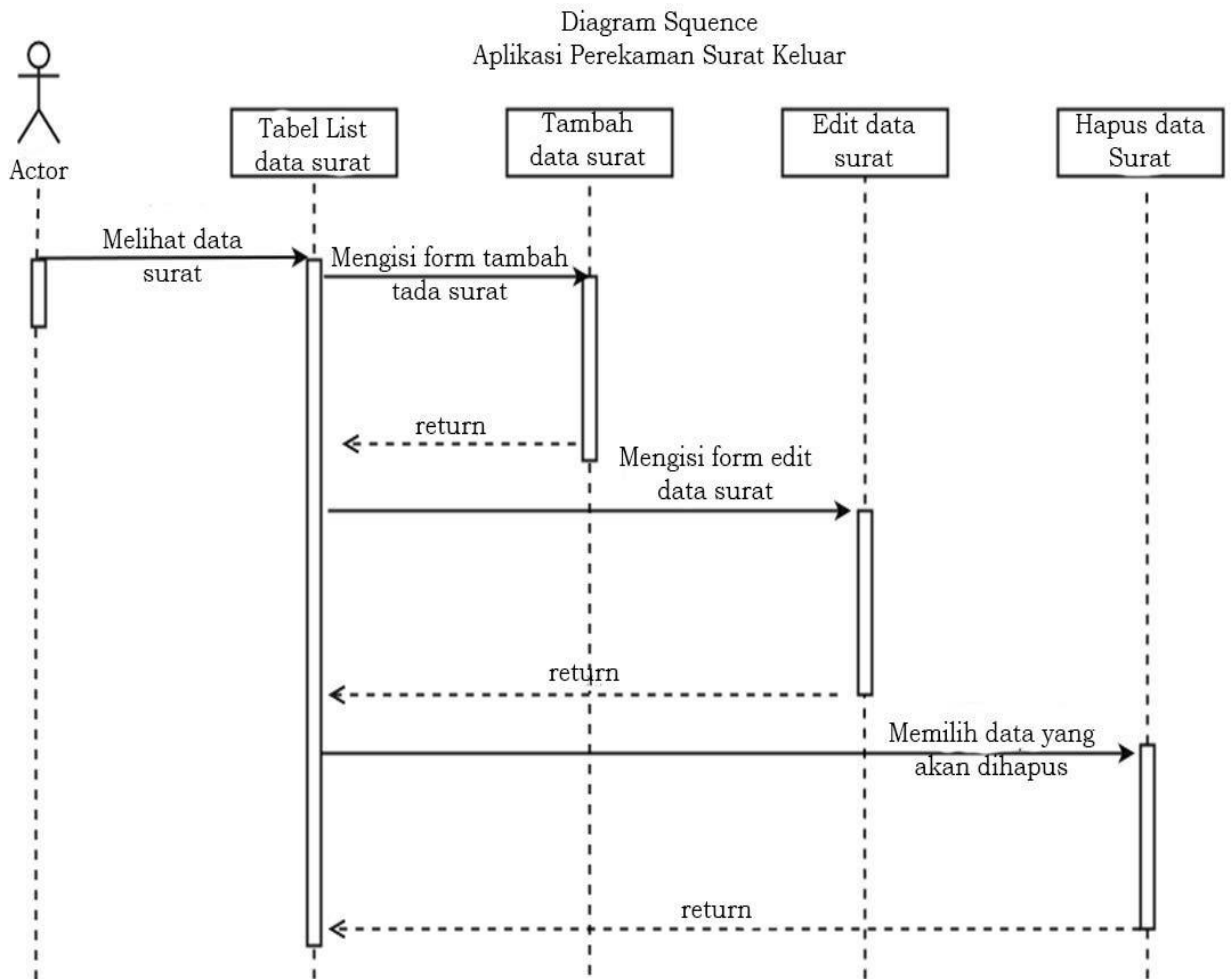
Diagram Squence
Aplikasi Perekaman Surat Keluar

Actor

Tabel List data surat

Tambah data surat

Edit data surat

Hapus data Surat

Melihat data surat

Mengisi form tambah tada surat

return

Mengisi form edit data surat

return

Memilih data yang akan dihapus

return